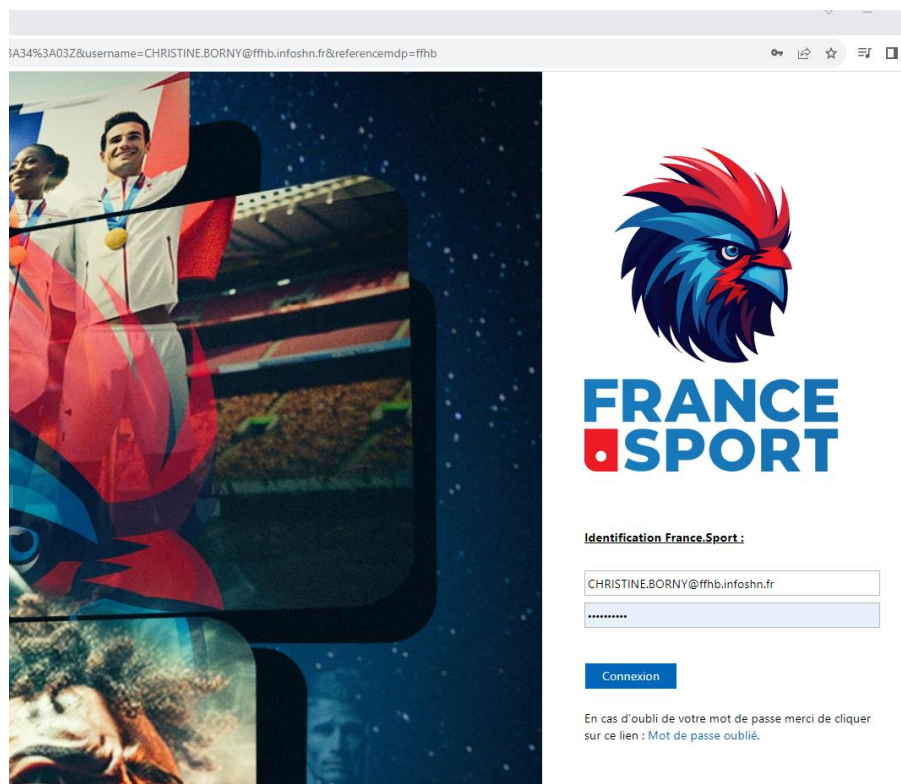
3A34%3A03Z&username=CHRISTINE.BORNY@ffhb.infoshn.fr&referencemdp=ffhb

FRANCE
.SPORT

Identification France.Sport :

CHRISTINE.BORNY@ffhb.infoshn.fr

••••••••••

Connexion

En cas d'oubli de votre mot de passe merci de cliquer sur ce lien : Mot de passe oublié.